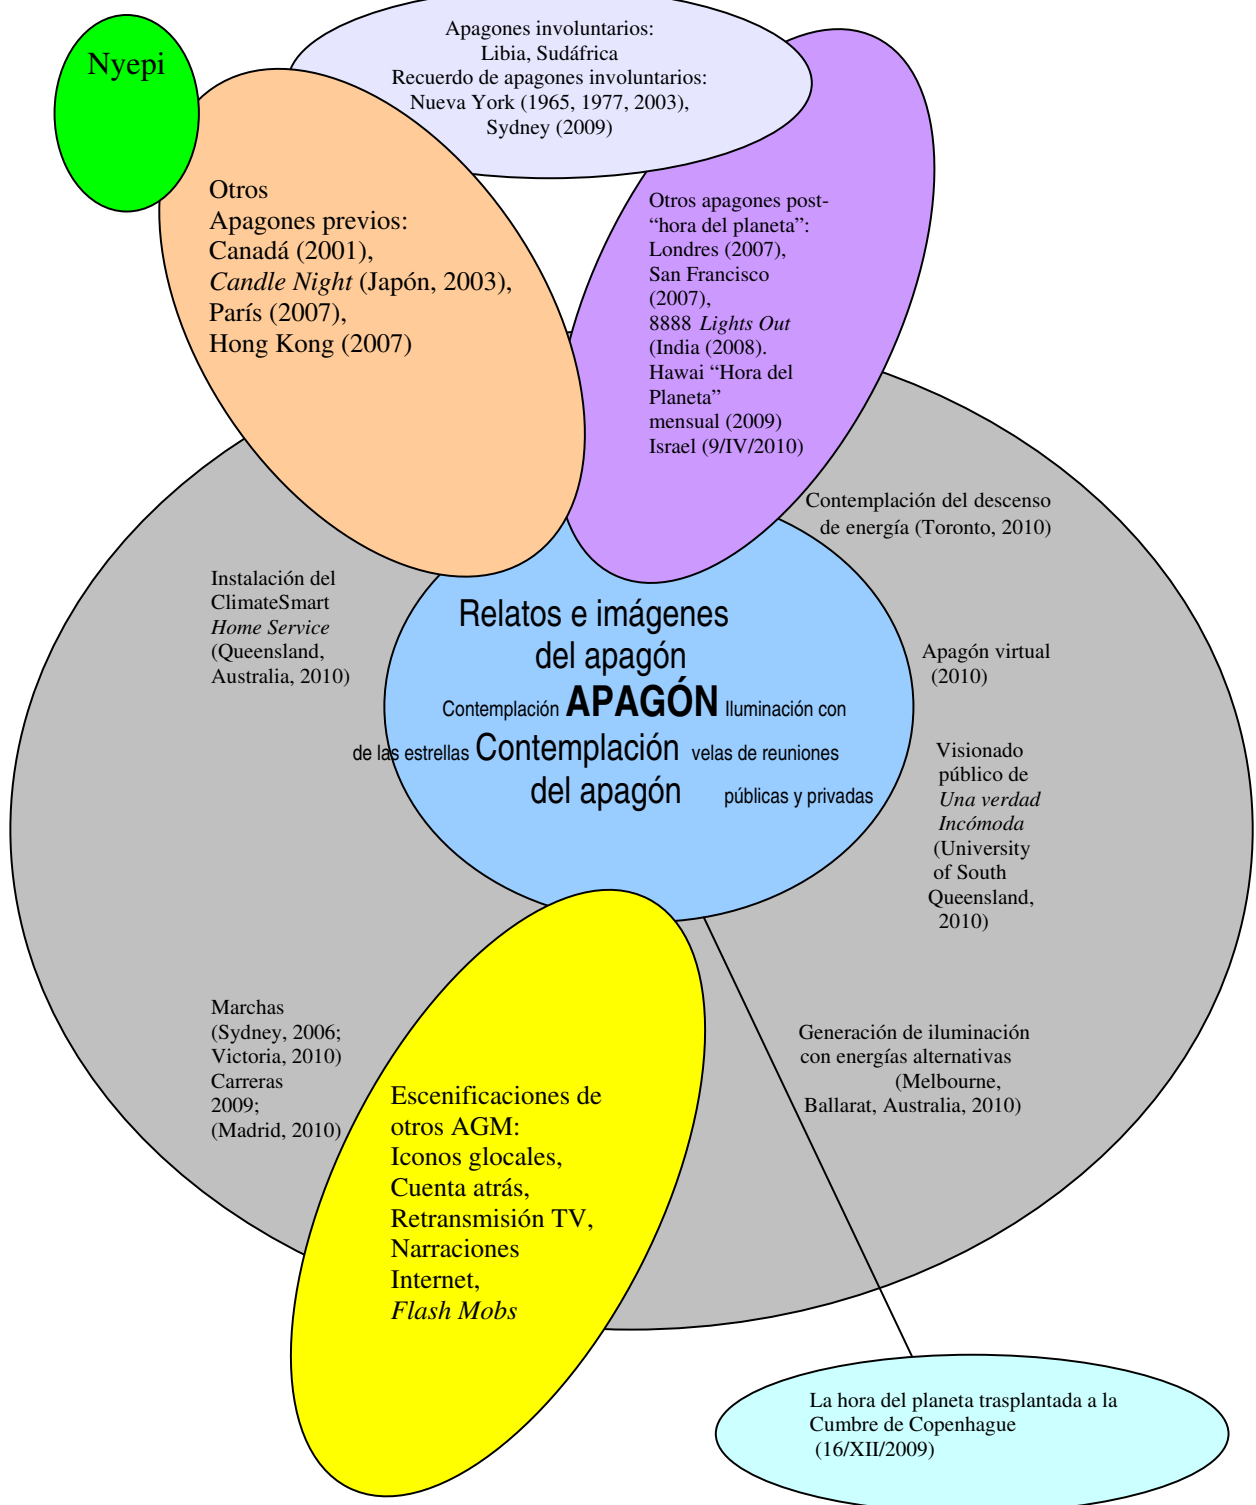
Nyepi

Apagones involuntarios: Libia, Sudáfrica
Recuerdo de apagones involuntarios: Nueva York (1965, 1977, 2003), Sydney (2009)

Otros
Apagones previos:
Canadá (2001),
*Candle Night* (Japón, 2003),
París (2007),
Hong Kong (2007)

Otros apagones post-"hora del planeta":
Londres (2007),
San Francisco (2007),
8888 *Lights Out* (India (2008).
Hawai "Hora del Planeta" mensual (2009)
Israel (9/IV/2010)

Contemplación del descenso de energía (Toronto, 2010)

Instalación del ClimateSmart *Home Service* (Queensland, Australia, 2010)

Relatos e imágenes del apagón

Contemplación de las estrellas

APAGÓN

Iluminación con velas de reuniones públicas y privadas

Contemplación del apagón

Apagón virtual (2010)

Visionado público de *Una verdad Incómoda* (University of South Queensland, 2010)

Marchas (Sydney, 2006; Victoria, 2010)
Carreras 2009; (Madrid, 2010)

Generación de iluminación con energías alternativas (Melbourne, Ballarat, Australia, 2010)

Escenificaciones de otros AGM:
Iconos glocales,
Cuenta atrás,
Retransmisión TV,
Narraciones Internet,
*Flash Mobs*

La hora del planeta trasplantada a la Cumbre de Copenhague (16/XII/2009)